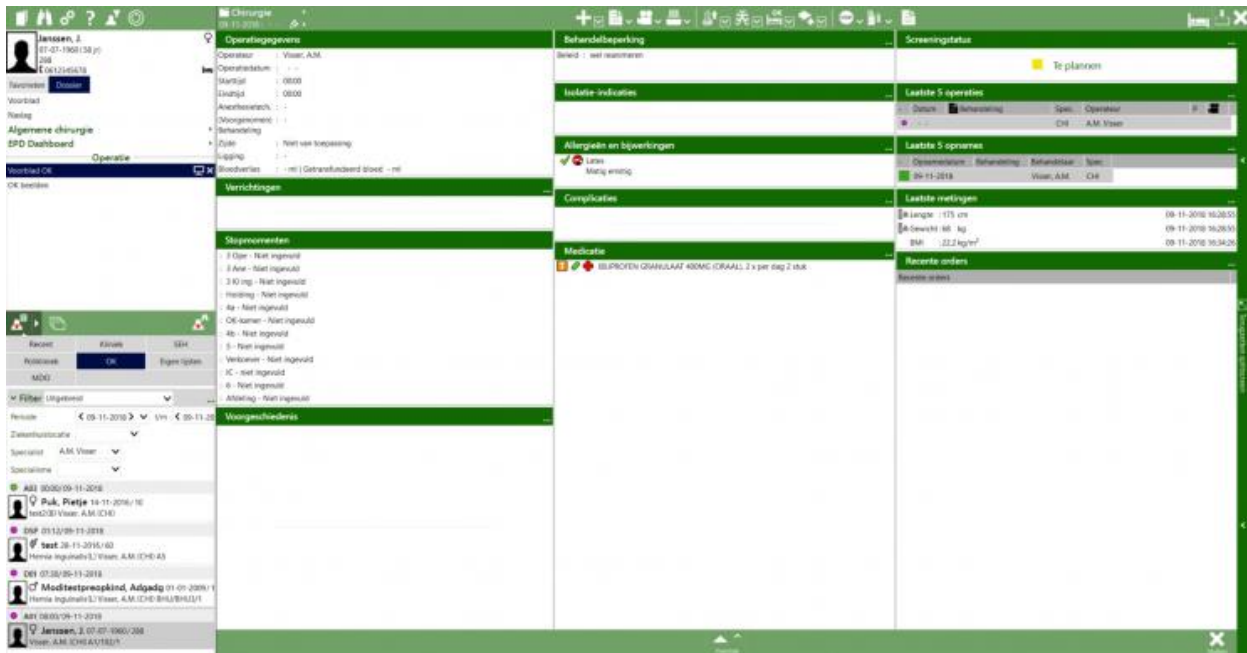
Chirurgie
09-11-2018

Janssen, J.
07-07-1960 (58 jr)
208
E 0612345678

Favorieten Dossier

Voorblad
Nazorg
Algemene chirurgie
EPD Dashboard
Operatie
Voorblad OK
OK beelden

Recent Klinisch SEH
Poliklinisch OK Eigen lijsten
MDO

Filter Uitgebreid
Periode < 09-11-2018 > t/m < 09-11-20
Ziekenhuislocatie
Specialist A.M. Visser
Specialisme

A03 00:00/09-11-2018
Puk, Pietje 14-11-2016 / 10
test200 Visser, A.M. (CHI)

D09 01:12/09-11-2018
test 28-11-2016 / 63
Hernia inguinalis(L) Visser, A.M. (CHI) A5

D01 07:38/05-11-2018
Moditestpreopkind, Adgadg 01-01-2009 /
Hernia inguinalis(L) Visser, A.M. (CHI) BHU/BHU3/1

A01 08:00/09-11-2018
Janssen, J. 07-07-1960 / 208
Visser, A.M. (CHI) A/U102/1

Operatiegegevens
Operateur : Visser, A.M.
Operatiedatum : -
Starttijd : 00:00
Eindtijd : 00:00
Anesthesietech. : -
(Voorgenomen) Behandeling : -
Zijde : Niet van toepassing
Ligging : -
Bloedverlies : - ml | Getransfundeerd bloed : - ml

Verrichtingen

Stopmomenten
3 Ope - Niet ingevuld
3 Ane - Niet ingevuld
3 IO ing - Niet ingevuld
Holding - Niet ingevuld
4a - Niet ingevuld
OK-kamer - Niet ingevuld
4b - Niet ingevuld
5 - Niet ingevuld
Verkoever - Niet ingevuld
IC - niet ingevuld
6 - Niet ingevuld
Afdeling - Niet ingevuld

Voorgeschiedenis

Behandelbeperking
Beleid : wel reanimeren

Isolatie-indicaties

Allergieën en bijwerkingen
Latex
Matig ernstig

Complicaties

Medicatie
IBUPROFEN GRANULAAT 400MG (ORAAL), 2 x per dag 2 stuk

Screeningstatus
Te plannen

Laatste 5 operaties
| Datum | Behandeling | Spec. | Operateur |
|---|---|---|---|
| - - - | | CHI | A.M. Visser |

Laatste 5 opnames
| Opnamedatum | Behandeling | Behandelaar | Spec. |
|---|---|---|---|
| 09-11-2018 | | Visser, A.M. | CHI |

Laatste metingen
Lengte : 175 cm 09-11-2018 16:28:55
Gewicht : 68 kg 09-11-2018 16:28:55
BMI : 22,2 kg/m² 09-11-2018 16:34:26

Recente orders
Recente orders